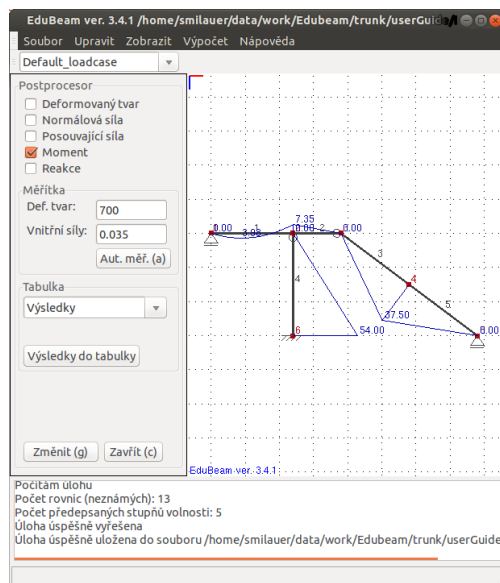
EduBeam ver. 3.4.1 /home/smilauer/data/work/Edubeam/trunk/userGuid

Soubor Upravit Zobrazit Výpočet Nápověda

Default_loadcase

Postprocesor
Deformovaný tvar
Normálová síla
Posouvající síla
Moment
Reakce

Měřítka
Def. tvar: 700
Vnitřní síly: 0.035
Aut. měř. (a)

Tabulka
Výsledky
Výsledky do tabulky

Změnit (g) Zavřít (c)

0.00
1
3.03
7.35
0.00
2
0.00
4
3
4
37.50
5
6
54.00
8.00

EduBeam ver. 3.4.1

Počítám úlohu
Počet rovnic (neznámých): 13
Počet předepsaných stupňů volnosti: 5
Úloha úspěšně vyřešena
Úloha úspěšně uložena do souboru /home/smilauer/data/work/Edubeam/trunk/userGuide